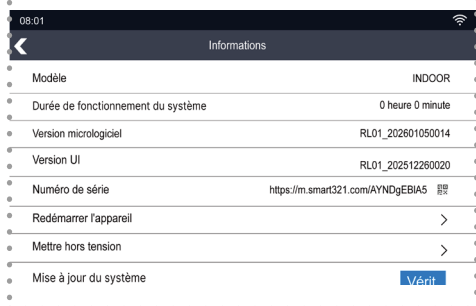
08:01

Informations

Modèle INDOOR

Durée de fonctionnement du système 0 heure 0 minute

Version micrologiciel RL01_202601050014

Version UI RL01_202512260020

Numéro de série https://m.smart321.com/AYNDgEBIA5

Redémarrer l'appareil

Mettre hors tension

Mise à jour du système Vérif